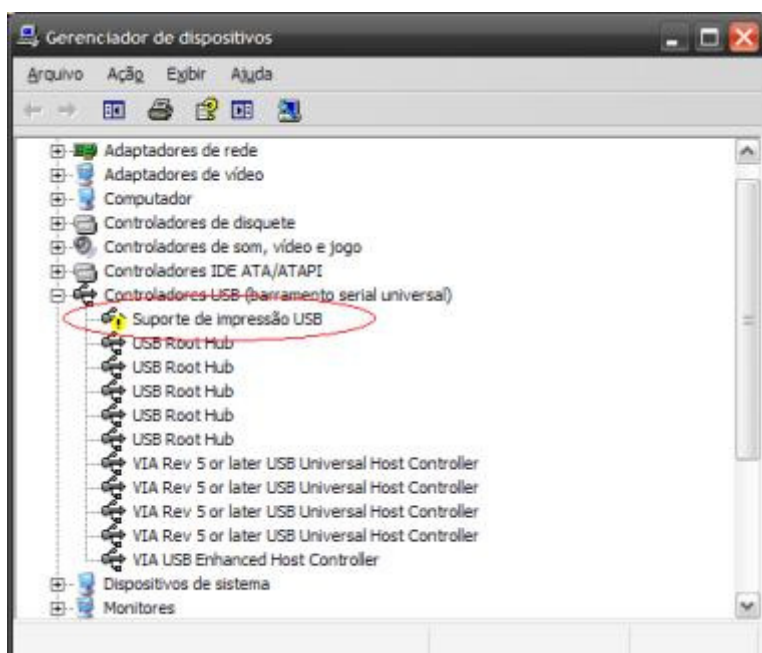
Gerenciador de dispositivos

Arquivo Ação Exibir Ajuda

Adaptadores de rede
Adaptadores de vídeo
Computador
Controladores de disquete
Controladores de som, vídeo e jogo
Controladores IDE ATA/ATAPI
Controladores USB (barramento serial universal)
Suporte de impressão USB
USB Root Hub
USB Root Hub
USB Root Hub
USB Root Hub
USB Root Hub
VIA Rev 5 or later USB Universal Host Controller
VIA Rev 5 or later USB Universal Host Controller
VIA Rev 5 or later USB Universal Host Controller
VIA Rev 5 or later USB Universal Host Controller
VIA USB Enhanced Host Controller
Dispositivos de sistema
Monitores